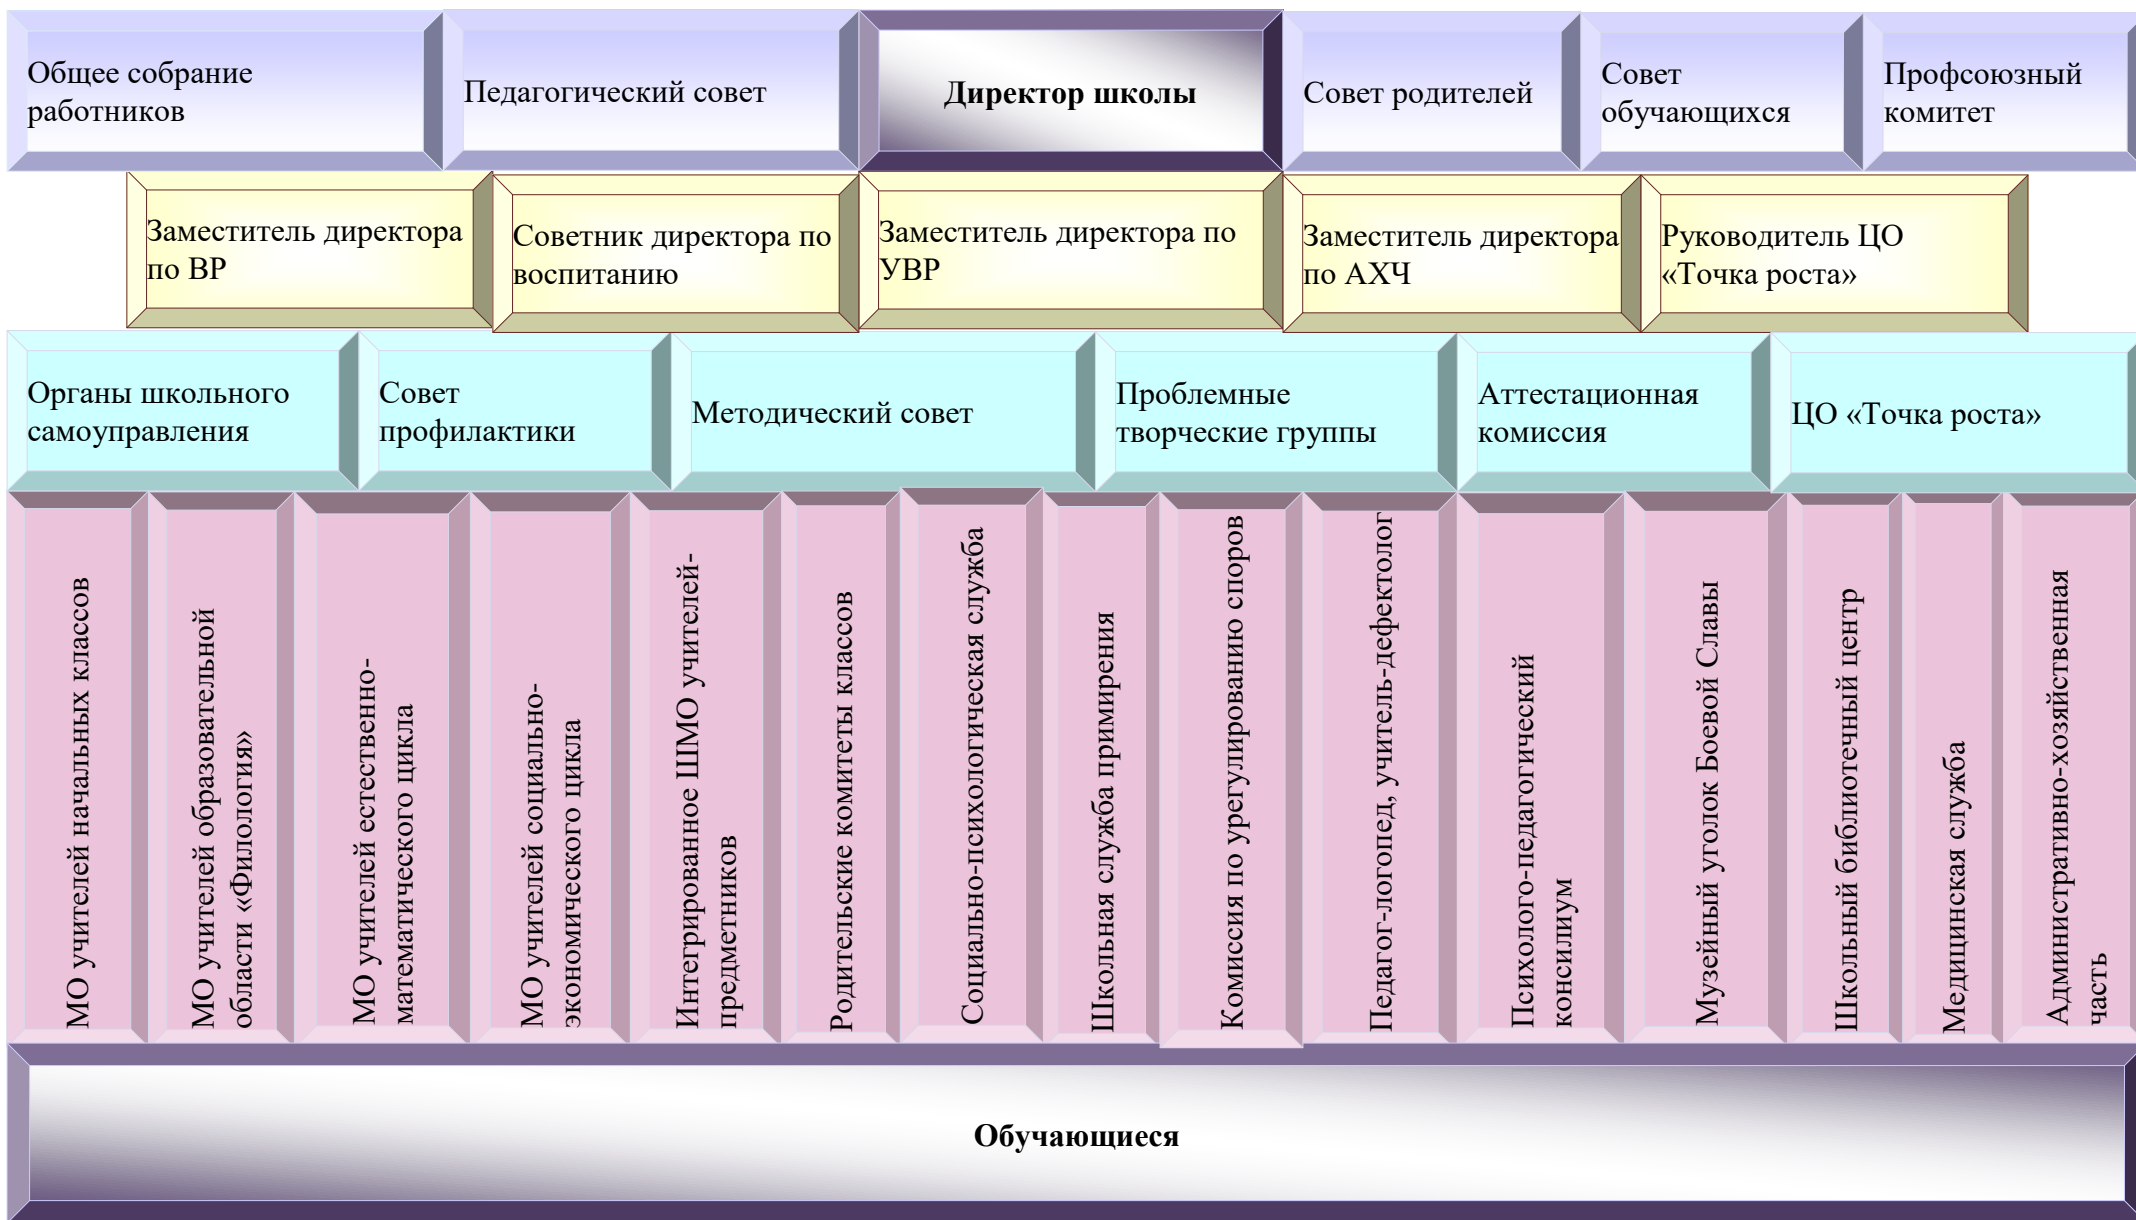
Общее собрание работников

Педагогический совет

**Директор школы**

Совет родителей

Совет обучающихся

Профсоюзный комитет

Заместитель директора по ВР

Советник директора по воспитанию

Заместитель директора по УВР

Заместитель директора по АХЧ

Руководитель ЦО «Точка роста»

Органы школьного самоуправления

Совет профилактики

Методический совет

Проблемные творческие группы

Аттестационная комиссия

ЦО «Точка роста»

МО учителей начальных классов

МО учителей образовательной области «Филология»

МО учителей естественно-математического цикла

МО учителей социально-экономического цикла

Интегрированное ШМО учителей-предметников

Родительские комитеты классов

Социально-психологическая служба

Школьная служба примирения

Комиссия по урегулированию споров

Педагог-логопед, учитель-дефектолог

Психолого-педагогический консилиум

Музейный уголок Боевой Славы

Школьный библиотечный центр

Медицинская служба

Административно-хозяйственная часть

**Обучающиеся**